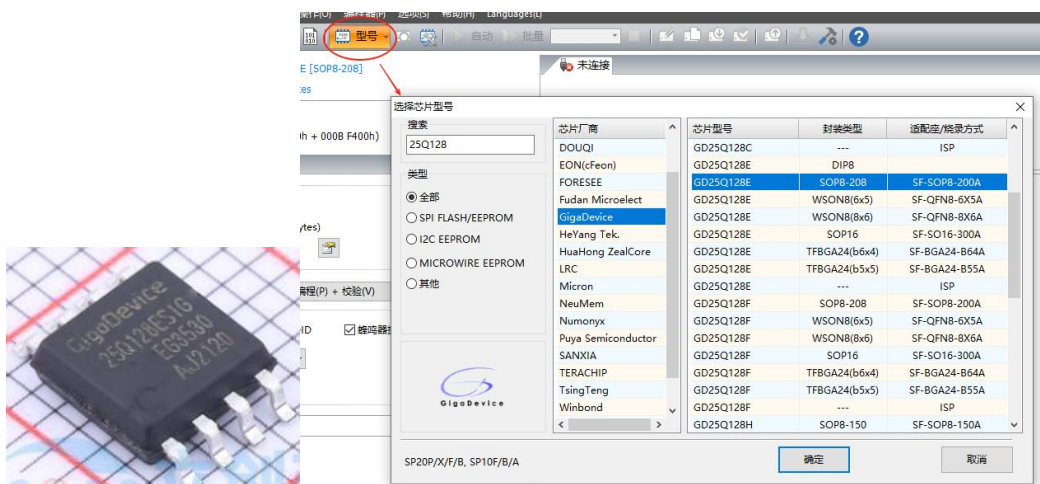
型号 自动 批量 未连接

E [SOP8-208]

h + 000B F400h)

ytes)

编程(P) + 校验(V)

蜂鸣器

选择芯片型号

搜索
25Q128

类型
全部
SPI FLASH/EEPROM
I2C EEPROM
MICROWIRE EEPROM
其他

GigaDevice

| 芯片厂商 |
|---|
| DOUQI |
| EON(cFeon) |
| FORESEE |
| Fudan Microelect |
| GigaDevice |
| HeYang Tek. |
| HuaHong ZealCore |
| LRC |
| Micron |
| NeuMem |
| Numonyx |
| Puya Semiconductor |
| SANXIA |
| TERACHIP |
| TsingTeng |
| Winbond |

| 芯片型号 | 封装类型 | 适配座/烧录方式 |
|---|---|---|
| GD25Q128C | --- | ISP |
| GD25Q128E | DIP8 | |
| GD25Q128E | SOP8-208 | SF-SOP8-200A |
| GD25Q128E | WSON8(6x5) | SF-QFN8-6X5A |
| GD25Q128E | WSON8(8x6) | SF-QFN8-8X6A |
| GD25Q128E | SOP16 | SF-SO16-300A |
| GD25Q128E | TFBGA24(b6x4) | SF-BGA24-B64A |
| GD25Q128E | TFBGA24(b5x5) | SF-BGA24-B55A |
| GD25Q128E | --- | ISP |
| GD25Q128F | SOP8-208 | SF-SOP8-200A |
| GD25Q128F | WSON8(6x5) | SF-QFN8-6X5A |
| GD25Q128F | WSON8(8x6) | SF-QFN8-8X6A |
| GD25Q128F | SOP16 | SF-SO16-300A |
| GD25Q128F | TFBGA24(b6x4) | SF-BGA24-B64A |
| GD25Q128F | TFBGA24(b5x5) | SF-BGA24-B55A |
| GD25Q128F | --- | ISP |
| GD25Q128H | SOP8-150 | SF-SOP8-150A |

SP20P/X/F/B, SP10F/B/A

确定

取消

GigaDevice
25Q128ESIG
EG3530
AJ2120